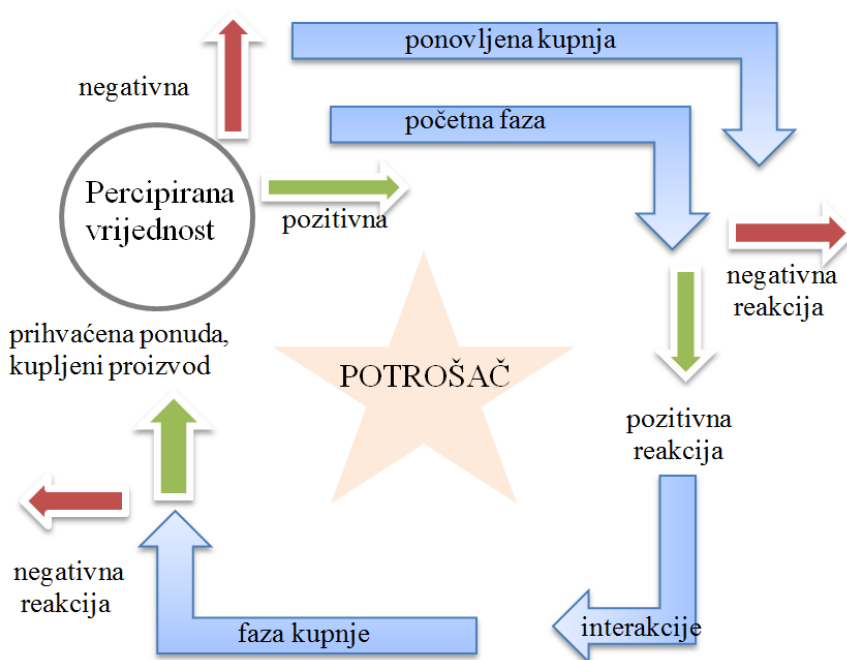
ponovljena kupnja

negativna

početna faza

Percipirana vrijednost

pozitivna

negativna reakcija

prihvaćena ponuda, kupljeni proizvod

POTROŠAČ

pozitivna reakcija

negativna reakcija

faza kupnje

interakcije